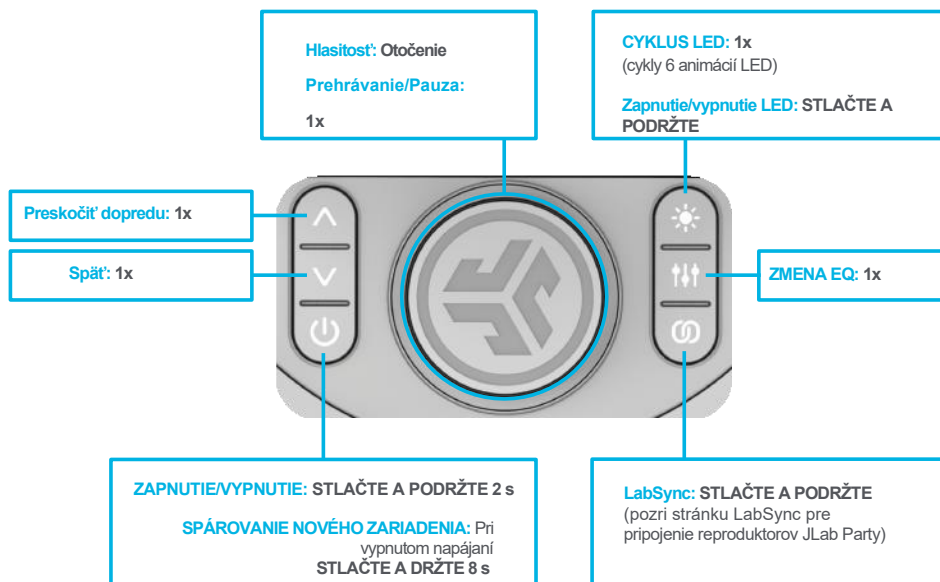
Hlasitosť: Otočenie

Prehrávanie/Pauza:

1x

CYKLUS LED: 1x
(cykly 6 animácií LED)

Zapnutie/vypnutie LED: STLAČTE A PODRŽTE

Preskočiť dopredu: 1x

Späť: 1x

ZMENA EQ: 1x

ZAPNUTIE/VYPNUTIE: STLAČTE A PODRŽTE 2 s

SPÁROVANIE NOVÉHO ZARIADENIA: Pri vypnutom napájaní STLAČTE A DRŽTE 8 s

LabSync: STLAČTE A PODRŽTE
(pozri stránku LabSync pre pripojenie reproduktorov JLab Party)